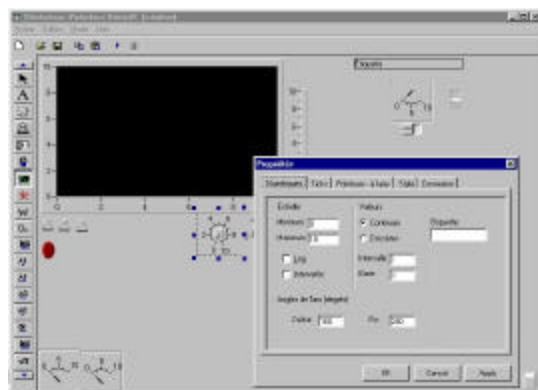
Propriétés

Graduations | Texte | Pointeurs - à Valeur | Style | Dimension

Echelle
Minimum
Maximum
Log
Inversée

Valeurs
Continues
Discrètes
Intervalle
Base

Etiquette

Angles de fins (degrés)
Début
Fin

OK
Cancel
Apply